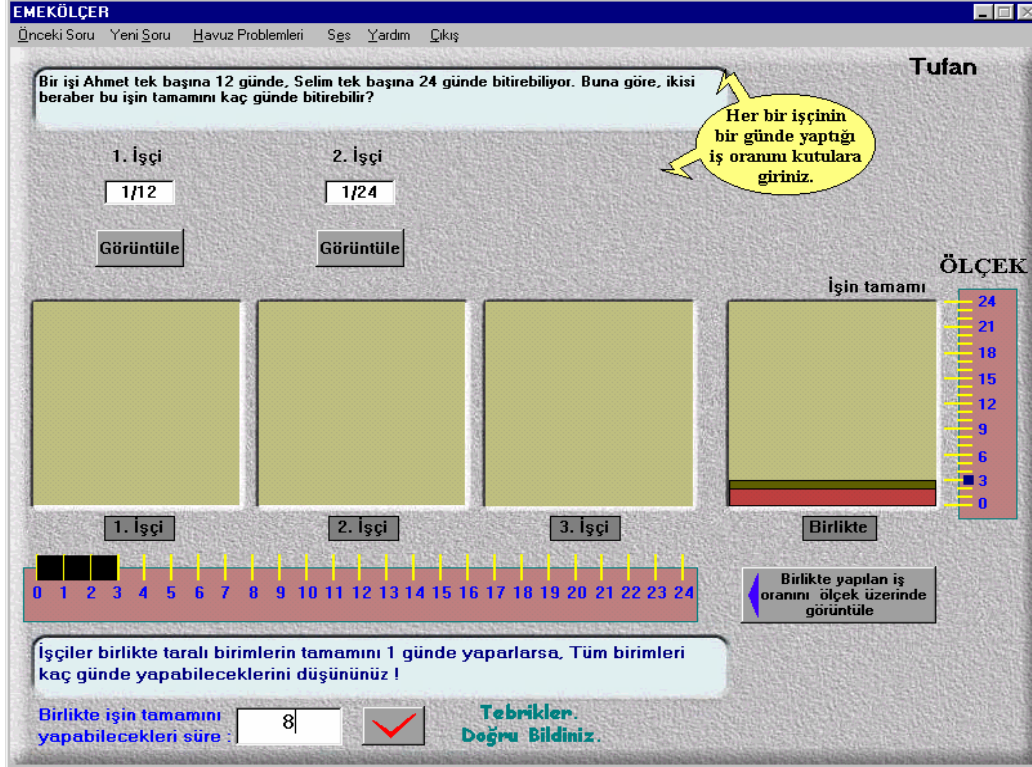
EMEKÖLÇER

Önceki Soru Yeni Soru Havuz Problemleri Ses Yardım Çıkış

Tufan

Bir işi Ahmet tek başına 12 günde, Selim tek başına 24 günde bitirebiliyor. Buna göre, ikisi beraber bu işin tamamını kaç günde bitirebilir?

Her bir işçinin bir günde yaptığı iş oranını kutulara giriniz.

1. İşçi
1/12
Görüntüle

2. İşçi
1/24
Görüntüle

ÖLÇEK

İşin tamamı

24
21
18
15
12
9
6
3
0

1. İşçi
2. İşçi
3. İşçi
Birlikte

0 1 2 3 4 5 6 7 8 9 10 11 12 13 14 15 16 17 18 19 20 21 22 23 24

Birlikte yapılan iş oranını ölçek üzerinde görüntüle

İşçiler birlikte taralı birimlerin tamamını 1 günde yaparlarsa, Tüm birimleri kaç günde yapabileceklerini düşününüz !

Birlikte işin tamamını yapabilecekleri süre :
8

Tebrikler.
Doğru Bildiniz.